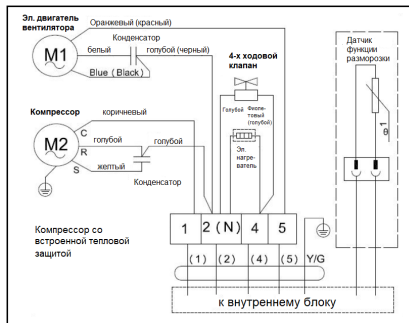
Эл. двигатель вентилятора

M1

Оранжевый (красный)

Конденсатор

белый

голубой (черный)

Blue ( Black )

4-х ходовой клапан

Голубой

Фиолетовый (голубой)

Эл. нагреватель

Датчик функции разморозки

θ

Компрессор

M2

коричневый

C

голубой

R

голубой

S

желтый

Конденсатор

Компрессор со встроенной тепловой защитой

1

2 (N)

4

5

(1)

(2)

(4)

(5)

Y/G

к внутреннему блоку